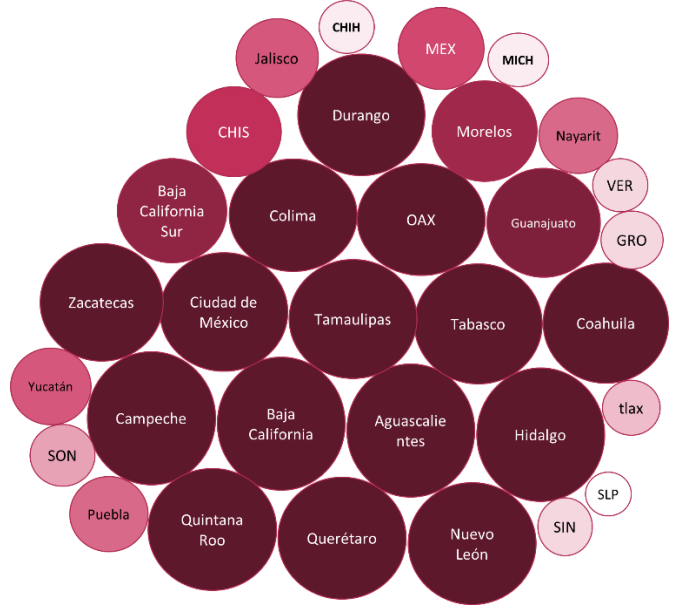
CHIH
Jalisco
MEX
MICH
Durango
CHIS
Morelos
Nayarit
Baja California Sur
Colima
OAX
Guanajuato
VER
GRO
Zacatecas
Ciudad de México
Tamaulipas
Tabasco
Coahuila
Yucatán
Campeche
Baja California
Aguascalientes
Hidalgo
tlax
SON
SLP
Puebla
Quintana Roo
Querétaro
Nuevo León
SIN